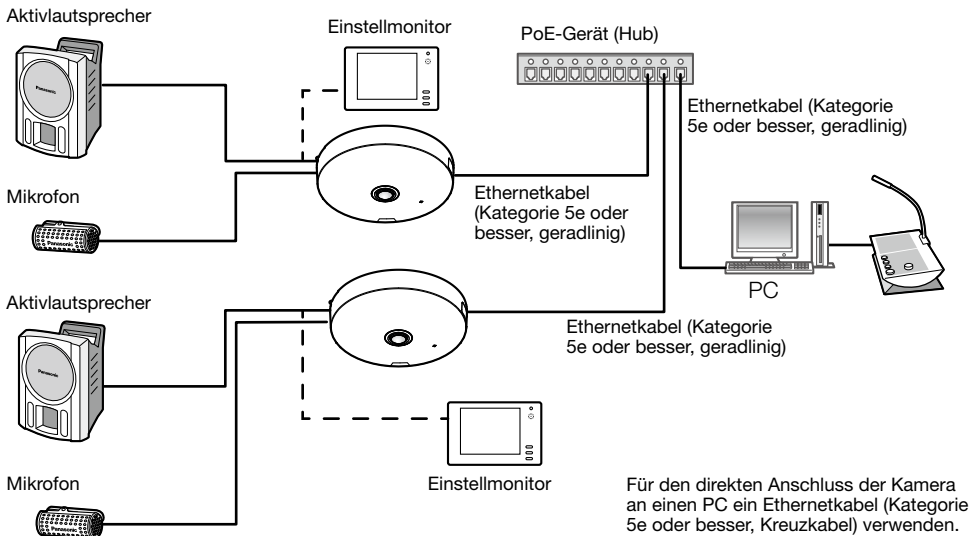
Aktivlautsprecher

Einstellmonitor

PoE-Gerät (Hub)

Ethernetkabel (Kategorie 5e oder besser, geradlinig)

Mikrofon

Ethernetkabel (Kategorie 5e oder besser, geradlinig)

PC

Aktivlautsprecher

Ethernetkabel (Kategorie 5e oder besser, geradlinig)

Einstellmonitor

Mikrofon

Für den direkten Anschluss der Kamera an einen PC ein Ethernetkabel (Kategorie 5e oder besser, Kreuzkabel) verwenden.